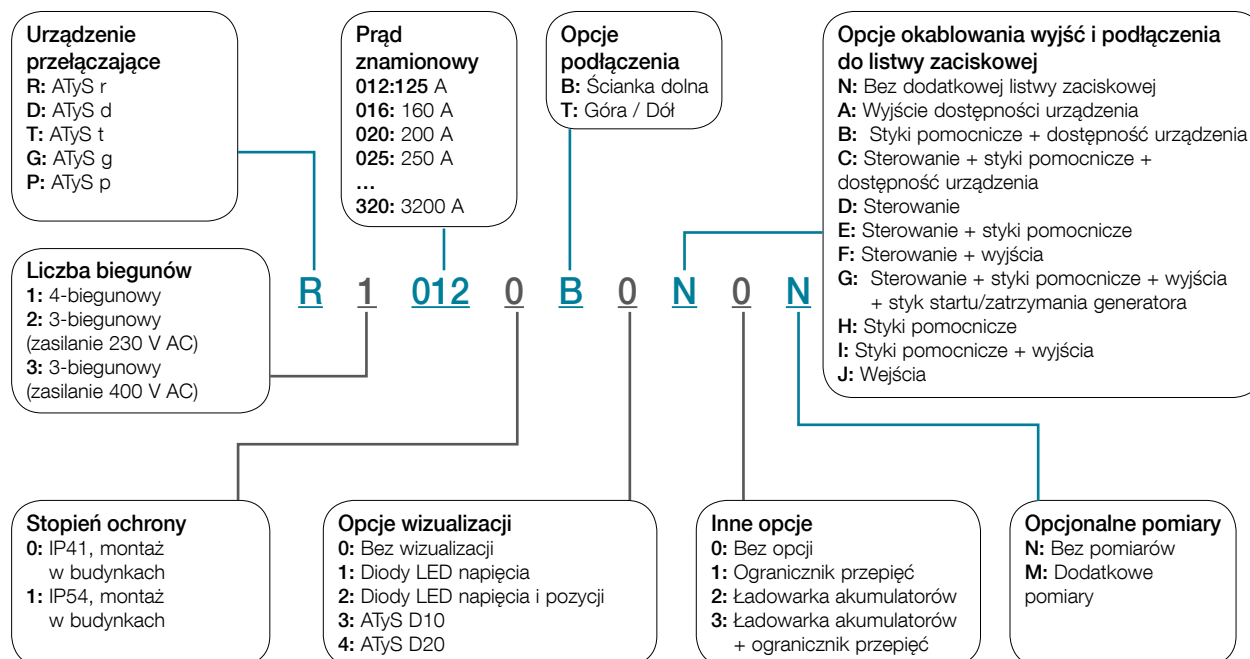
Urządzenie przełączające
R: ATyS r
D: ATyS d
T: ATyS t
G: ATyS g
P: ATyS p

Prąd znamionowy
012:125 A
016: 160 A
020: 200 A
025: 250 A
...
320: 3200 A

Opcje podłączenia
B: Ścianka dolna
T: Góra / Dół

Opcje okablowania wyjść i podłączenia do listwy zaciskowej
N: Bez dodatkowej listwy zaciskowej
A: Wyjście dostępności urządzenia
B: Styki pomocnicze + dostępność urządzenia
C: Sterowanie + styki pomocnicze + dostępność urządzenia
D: Sterowanie
E: Sterowanie + styki pomocnicze
F: Sterowanie + wyjścia
G: Sterowanie + styki pomocnicze + wyjścia + styk startu/zatrzymania generatora
H: Styki pomocnicze
I: Styki pomocnicze + wyjścia
J: Wejścia

Liczba biegunów
1: 4-biegunowy
2: 3-biegunowy (zasilanie 230 V AC)
3: 3-biegunowy (zasilanie 400 V AC)

R 1 012 0 B 0 N 0 N

Stopień ochrony
0: IP41, montaż w budynkach
1: IP54, montaż w budynkach

Opcje wizualizacji
0: Bez wizualizacji
1: Diody LED napięcia
2: Diody LED napięcia i pozycji
3: ATyS D10
4: ATyS D20

Inne opcje
0: Bez opcji
1: Ogranicznik przepięć
2: Ładowarka akumulatorów
3: Ładowarka akumulatorów + ogranicznik przepięć

Opcjonalne pomiary
N: Bez pomiarów
M: Dodatkowe pomiary